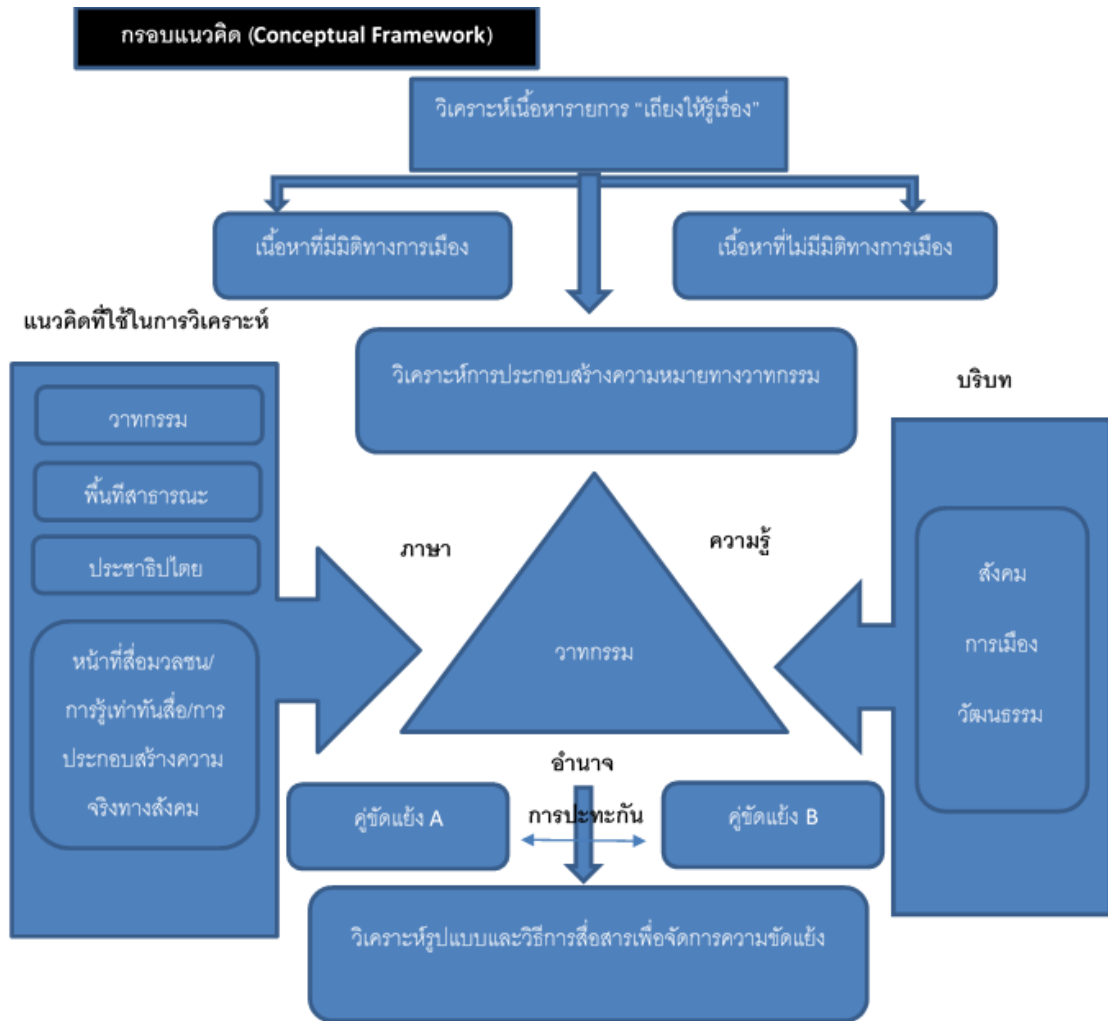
กรอบแนวคิด (Conceptual Framework)

วิเคราะห์เนื้อหารายการ "เถียงให้รู้เรื่อง"

เนื้อหาที่มีมิติทางการเมือง

เนื้อหาที่ไม่มีมิติทางการเมือง

แนวคิดที่ใช้ในการวิเคราะห์

วิเคราะห์การประกอบสร้างความหมายทางวาทกรรม

บริบท

วาทกรรม

พื้นที่สาธารณะ

ประชาธิปไตย

หน้าที่สื่อมวลชน/การรู้เท่าทันสื่อ/การประกอบสร้างความจริงทางสังคม

ภาษา

ความรู้

วาทกรรม

สังคม

การเมือง

วัฒนธรรม

อำนาจ

คู่ขัดแย้ง A

การปะทะกัน

คู่ขัดแย้ง B

วิเคราะห์รูปแบบและวิธีการสื่อสารเพื่อจัดการความขัดแย้ง